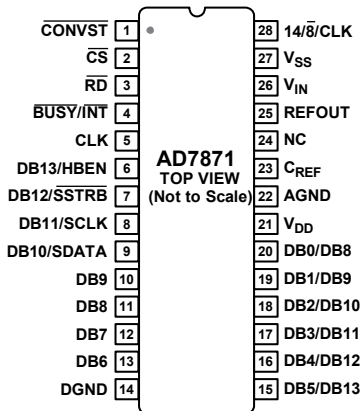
$\overline{CONVST}$ 1
$\overline{CS}$ 2
$\overline{RD}$ 3
$BUSY/\overline{INT}$ 4
CLK 5
DB13/HBEN 6
$DB12/\overline{SSTRB}$ 7
DB11/SCLK 8
DB10/SDATA 9
DB9 10
DB8 11
DB7 12
DB6 13
DGND 14

AD7871
TOP VIEW
(Not to Scale)

28 $14/\overline{8}$/CLK
27 $V_{SS}$
26 $V_{IN}$
25 REFOUT
24 NC
23 $C_{REF}$
22 AGND
21 $V_{DD}$
20 DB0/DB8
19 DB1/DB9
18 DB2/DB10
17 DB3/DB11
16 DB4/DB12
15 DB5/DB13